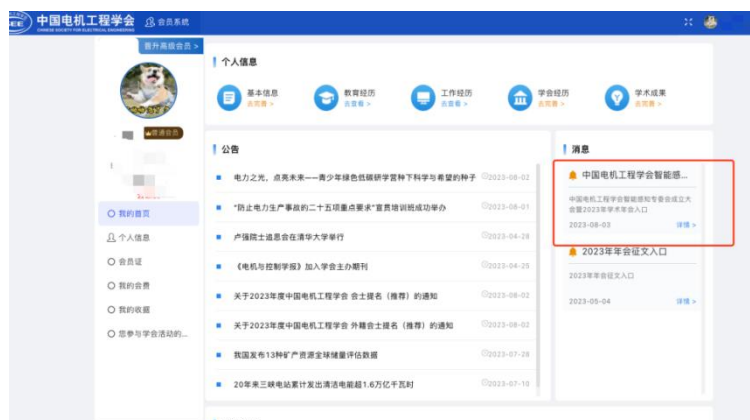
中国电机工程学会 会员系统
CHINESE SOCIETY FOR ELECTRICAL ENGINEERING

晋升高级会员 >

普通会员

我的首页
个人信息
会员证
我的会费
我的收据
您参与学会活动的...

个人信息

基本信息 去完善 >
教育经历 去查看 >
工作经历 去查看 >
学会经历 去完善 >
学术成果 去完善 >

公告

电力之光，点亮未来——青少年绿色低碳研学营种下科学与希望的种子 2023-08-02
"防止电力生产事故的二十五项重点要求"宣贯培训班成功举办 2023-08-01
卢强院士追思会在清华大学举行 2023-04-28
《电机与控制学报》加入学会主办期刊 2023-04-25
关于2023年度中国电机工程学会 会士提名（推荐）的通知 2023-08-02
关于2023年度中国电机工程学会 外籍会士提名（推荐）的通知 2023-08-02
我国发布13种矿产资源全球储量评估数据 2023-07-28
20年来三峡电站累计发出清洁电能超1.6万亿千瓦时 2023-07-10

消息

中国电机工程学会智能感...
中国电机工程学会智能感知专委会成立大会暨2023年学术年会入口
2023-08-03 详情 >

2023年年会征文入口
2023年年会征文入口
2023-05-04 详情 >